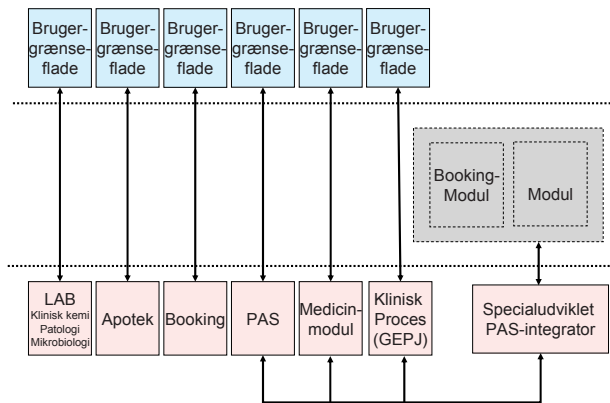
Bruger-grænse-flade

Bruger-grænse-flade

Bruger-grænse-flade

Bruger-grænse-flade

Bruger-grænse-flade

Bruger-grænse-flade

Booking-Modul

Modul

LAB
Klinisk kemi
Patologi
Mikrobiologi

Apotek

Booking

PAS

Medicin-modul

Klinisk Proces (GEPJ)

Specialudviklet PAS-integrator